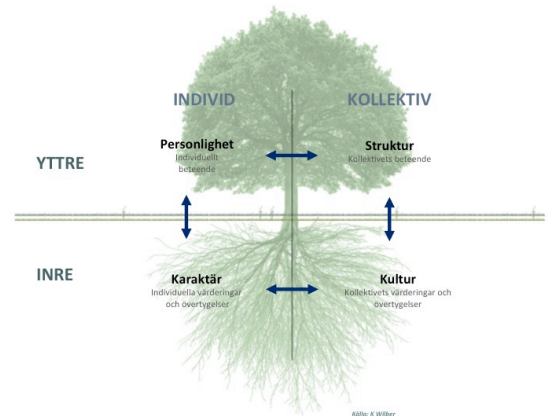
INDIVID

KOLLEKTIV

YTTRE

Personlighet
Individuellt beteende

Struktur
Kollektivets beteende

INRE

Karaktär
Individuella värderingar och övertygelser

Kultur
Kollektivets värderingar och övertygelser

Källa: K Wilber